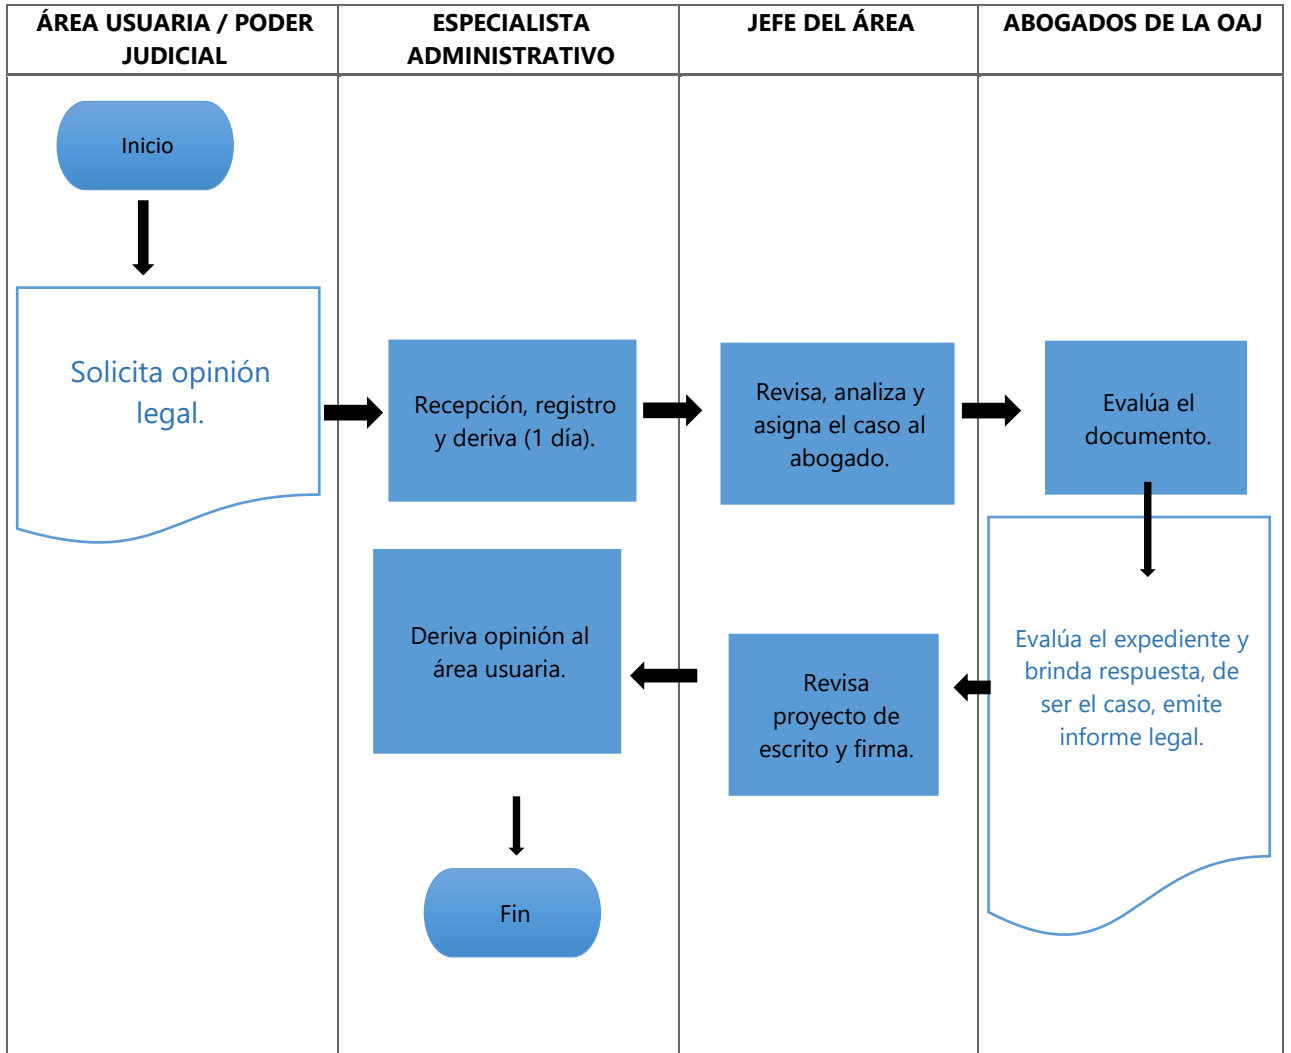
| ÁREA USUARIA / PODER JUDICIAL | ESPECIALISTA ADMINISTRATIVO | JEFE DEL ÁREA | ABOGADOS DE LA OAJ |
|---|---|---|---|
| Inicio | | | |
| Solicita opinión legal. | Recepción, registro y deriva (1 día). | Revisa, analiza y asigna el caso al abogado. | Evalúa el documento. |
| | Deriva opinión al área usuaria. | Revisa proyecto de escrito y firma. | Evalúa el expediente y brinda respuesta, de ser el caso, emite informe legal. |
| | Fin | | |